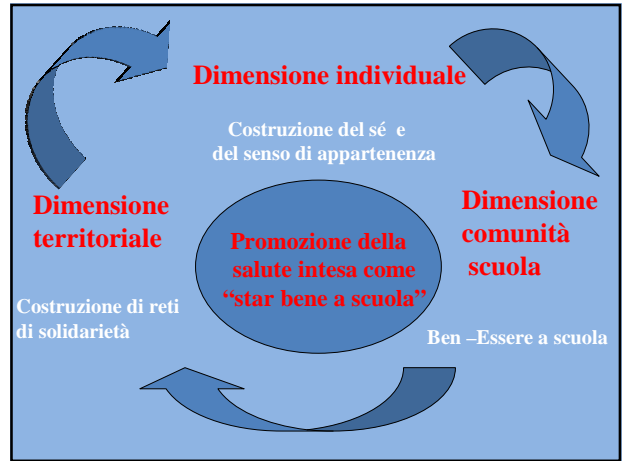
Dimensione individuale

Costruzione del sé e del senso di appartenenza

Dimensione territoriale

Promozione della salute intesa come “star bene a scuola”

Dimensione comunità scuola

Costruzione di reti di solidarietà

Ben –Essere a scuola